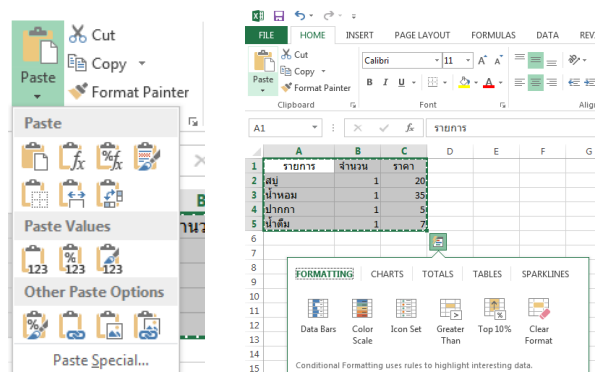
Paste
Cut
Copy
Format Painter
Paste
Paste Values
Other Paste Options
Paste Special...

FILE HOME INSERT PAGE LAYOUT FORMULAS DATA REVI
Cut
Copy
Paste
Format Painter
Clipboard
Calibri 11
Font
Aligi
A1 fx รายการ

| | A | B | C | D | E | F | G |
|---|---|---|---|---|---|---|---|
| 1 | รายการ | จำนวน | ราคา | | | | |
| 2 | สบู่ | 1 | 20 | | | | |
| 3 | น้ำหอม | 1 | 35 | | | | |
| 4 | ปากกา | 1 | 5 | | | | |
| 5 | น้ำดื่ม | 1 | 7 | | | | |
| 6 | | | | | | | |
| 7 | | | | | | | |

FORMATTING CHARTS TOTALS TABLES SPARKLINES
Data Bars Color Scale Icon Set Greater Than Top 10% Clear Format
Conditional Formatting uses rules to highlight interesting data.